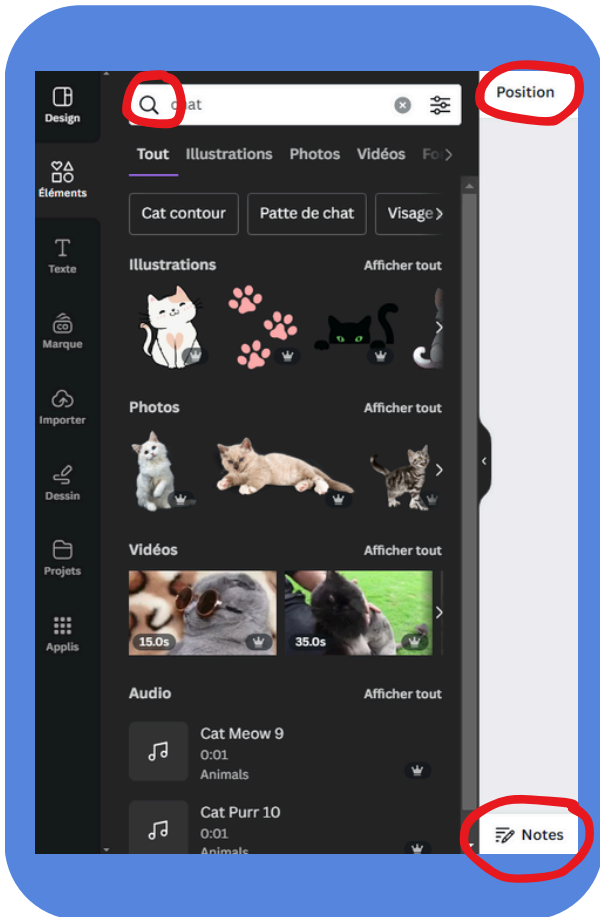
Design
Éléments
Texte
Marque
Importer
Dessin
Projets
Applis

chat

Tout Illustrations Photos Vidéos Fo

Cat contour Patte de chat Visage

Illustrations Afficher tout

Photos Afficher tout

Vidéos Afficher tout
15.0s
35.0s

Audio Afficher tout
Cat Meow 9
0:01
Animals
Cat Purr 10
0:01
Animals

Position

Notes